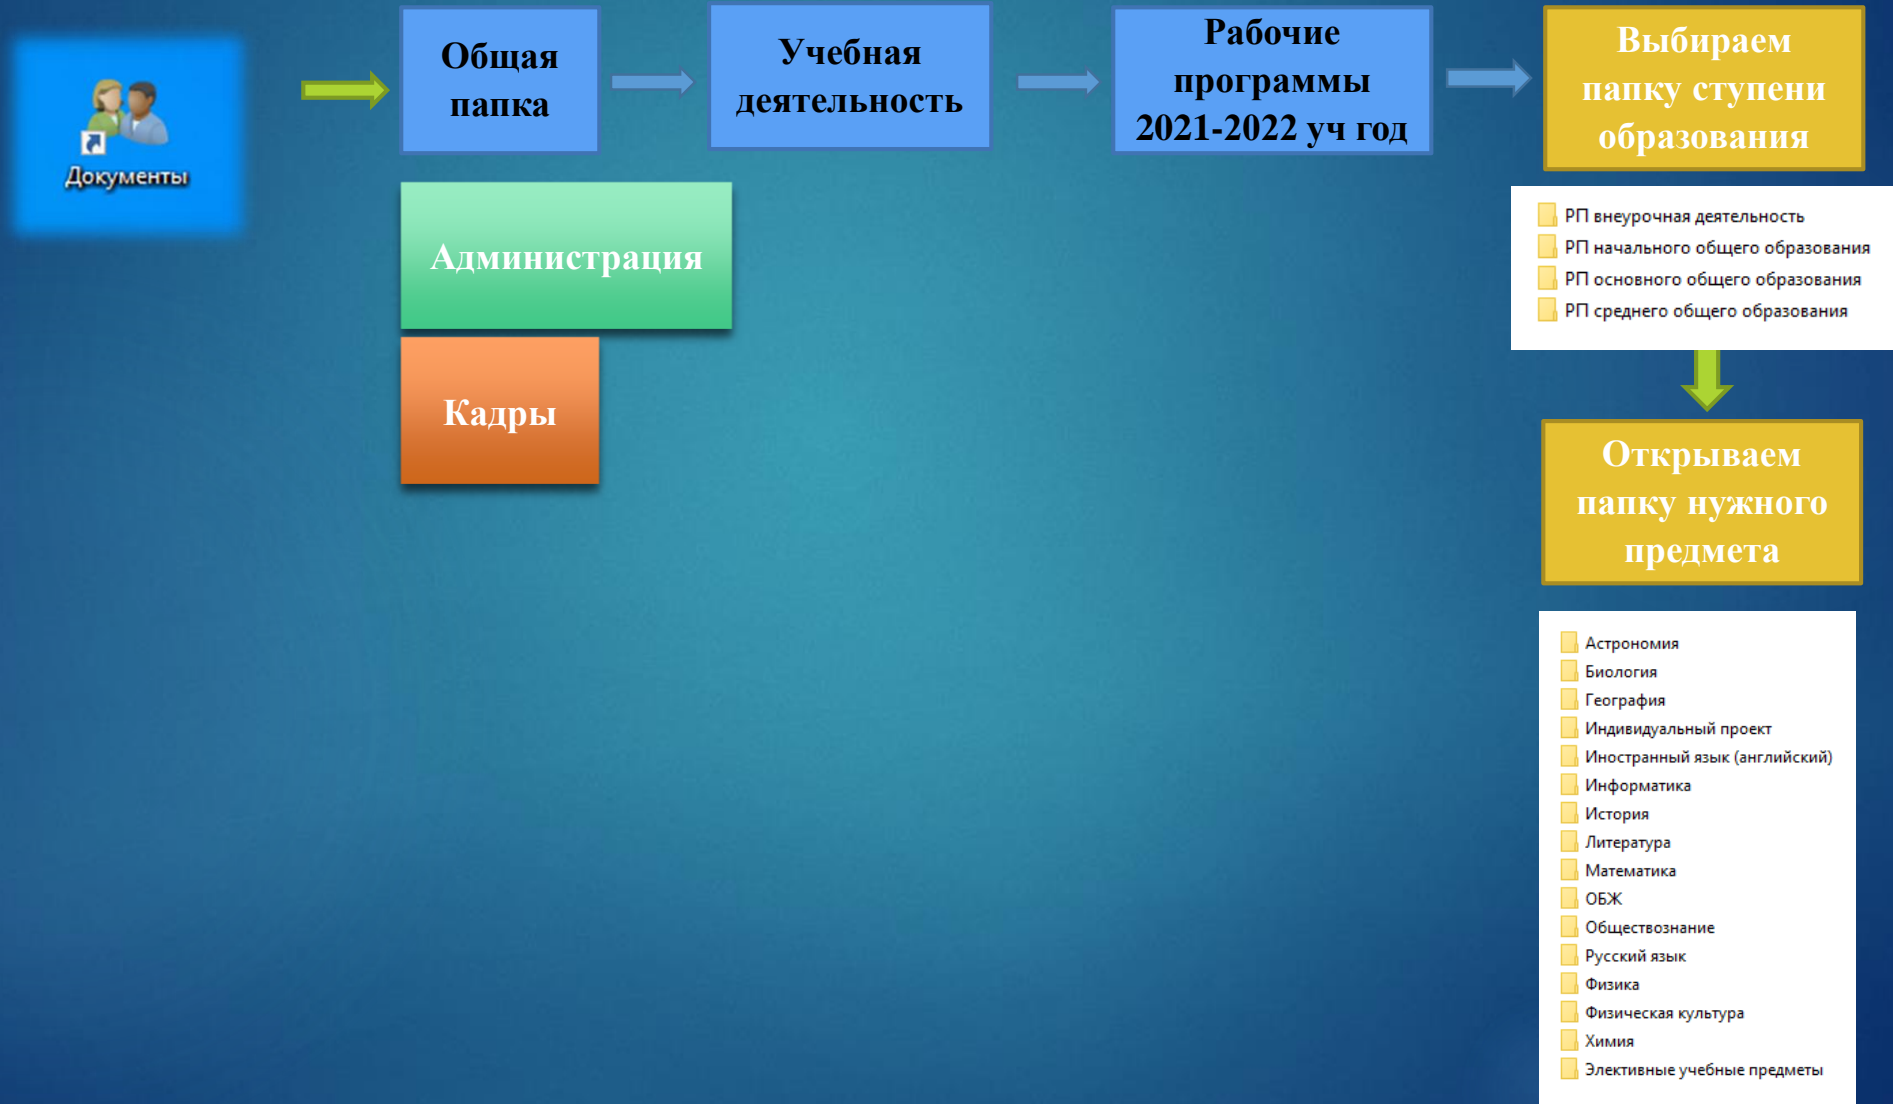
Документы

Общая папка

Учебная деятельность

Рабочие программы 2021-2022 уч год

Выбираем папку ступени образования

РП внеурочная деятельность
РП начального общего образования
РП основного общего образования
РП среднего общего образования

Администрация

Кадры

Открываем папку нужного предмета

Астрономия
Биология
География
Индивидуальный проект
Иностранный язык (английский)
Информатика
История
Литература
Математика
ОБЖ
Обществознание
Русский язык
Физика
Физическая культура
Химия
Элективные учебные предметы